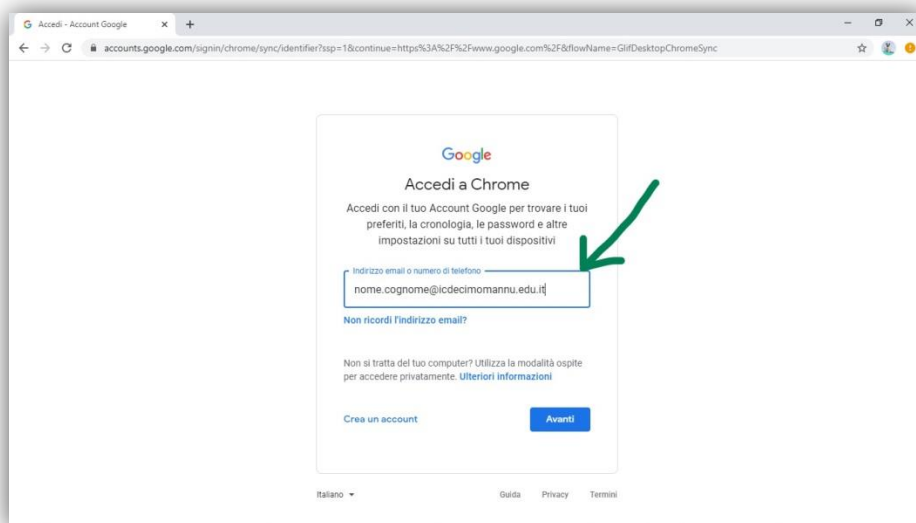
Accedi - Account Google

accounts.google.com/signin/chrome/sync/identifier?ssp=1&continue=https%3A%2F%2Fwww.google.com%2F&flowName=GlifDesktopChromeSync

Google

Accedi a Chrome

Accedi con il tuo Account Google per trovare i tuoi preferiti, la cronologia, le password e altre impostazioni su tutti i tuoi dispositivi

Indirizzo email o numero di telefono

nome.cognome@icdecimomannu.edu.it

Non ricordi l'indirizzo email?

Non si tratta del tuo computer? Utilizza la modalità ospite per accedere privatamente. Ulteriori informazioni

Crea un account

Avanti

Italiano

Guida Privacy Termini